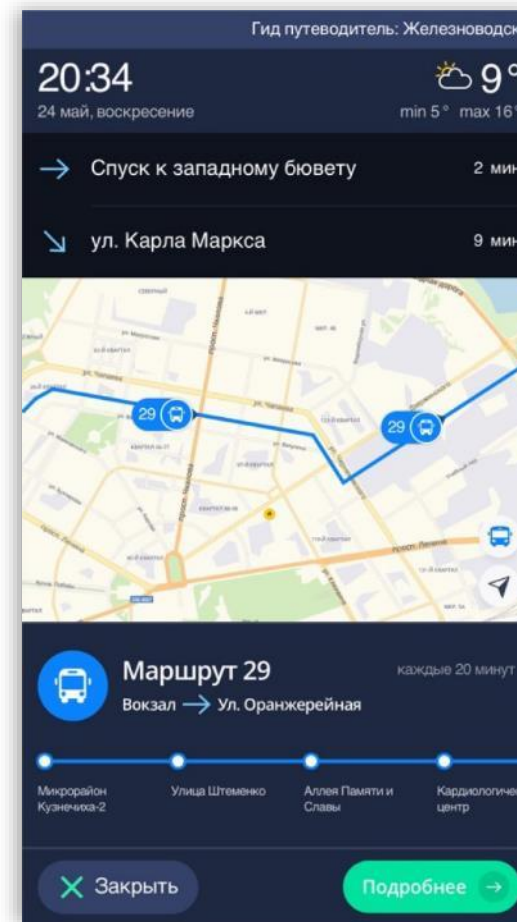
Гид путеводитель: Железноводск

20:34
24 май, воскресение

9°
min 5° max 16°

Спуск к западному бювету
2 мин

ул. Карла Маркса
9 мин

29

29

Маршрут 29
каждые 20 минут
Вокзал → Ул. Оранжерейная

Микрорайон Кузнечиха-2
Улица Штеменко
Аллея Памяти и Славы
Кардиологичес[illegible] центр

Закрыть
Подробнее